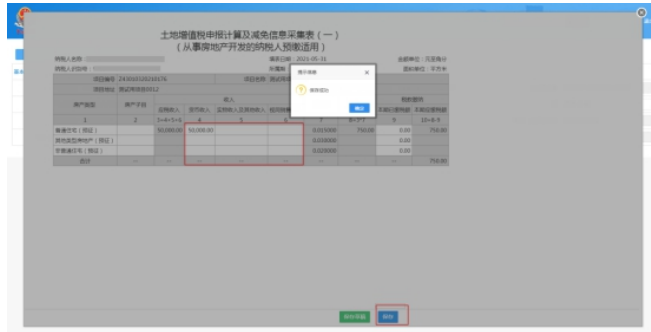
土地增值税申报计算及减免信息采集表（一）
（从事房地产开发的纳税人预缴适用）

纳税人名称
填表日期：2021-05-31
金额单位：元至角分
纳税人识别号
所属期
面积单位：平方米
项目编号 24XXX010210176
项目名称
项目地址 测试项目0912

提示信息
保存成功
确定

| 房产类型 | 房产子目 | 收入 |  |  |  |  | 预征率 | 税款缴纳 |  |  |
|---|---|---|---|---|---|---|---|---|---|---|
|  |  | 应税收入 | 货币收入 | 实物收入及其他收入 | 视同销售收入 |  |  | 本期已缴税额 | 本期应缴税额 |  |
| 1 | 2 | 3=4+5+6 | 4 | 5 | 6 | 7 | 8=3×7 | 9 | 10=8-9 |  |
| 普通住宅（预征） |  | 50,000.00 | 50,000.00 |  |  | 0.015000 | 750.00 | 0.00 | 750.00 |  |
| 其他类型房地产（预征） |  |  |  |  |  | 0.030000 |  | 0.00 |  |  |
| 非普通住宅（预征） |  |  |  |  |  | 0.020000 |  | 0.00 |  |  |
| 合计 | -- |  |  |  |  | -- |  |  | 750.00 |  |

保存草稿
保存